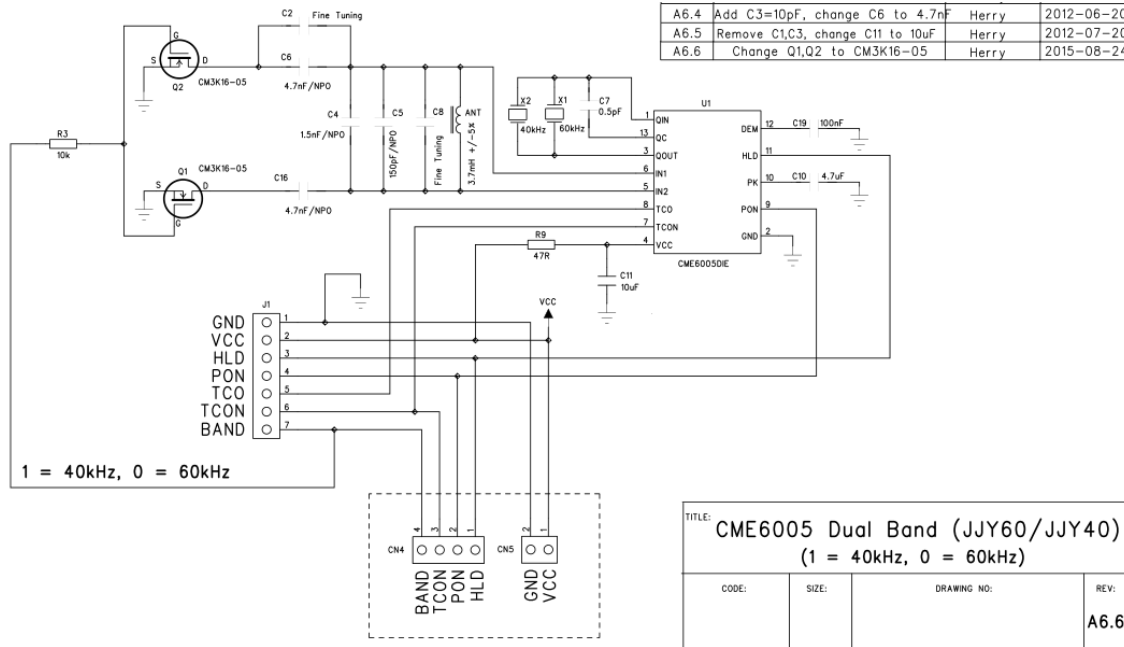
| A6.4 | Add C3=10pF, change C6 to 4.7nF | Herry | 2012-06-20 |
|---|---|---|---|
| A6.5 | Remove C1,C3, change C11 to 10uF | Herry | 2012-07-20 |
| A6.6 | Change Q1,Q2 to CM3K16-05 | Herry | 2015-08-24 |

C2 Fine Tuning

S G D

Q2 CM3K16-05

C6 4.7nF/NPO

C4 1.5nF/NPO

C5 150pF/NPO

C8 Fine Tuning

ANT 3.7mH +/-5%

X2 40kHz

X1 60kHz

C7 0.5pF

U1

1 QIN
13 QC
3 QOUT
6 IN1
5 IN2
8 TCO
7 TCON
4 VCC

12 DEM C19 100nF
11 HLD
10 PK C10 4.7uF
9 PON
2 GND

CME6005DIE

R3 10k

Q1 CM3K16-05

C16 4.7nF/NPO

R9 47R

C11 10uF

VCC

J1

GND 1
VCC 2
HLD 3
PON 4
TCO 5
TCON 6
BAND 7

1 = 40kHz, 0 = 60kHz

CN4 4 3 2 1
BAND TCON PON HLD

CN5 2 1
GND VCC

TITLE: CME6005 Dual Band (JJY60/JJY40)
(1 = 40kHz, 0 = 60kHz)

CODE: SIZE: DRAWING NO: REV:
A6.6